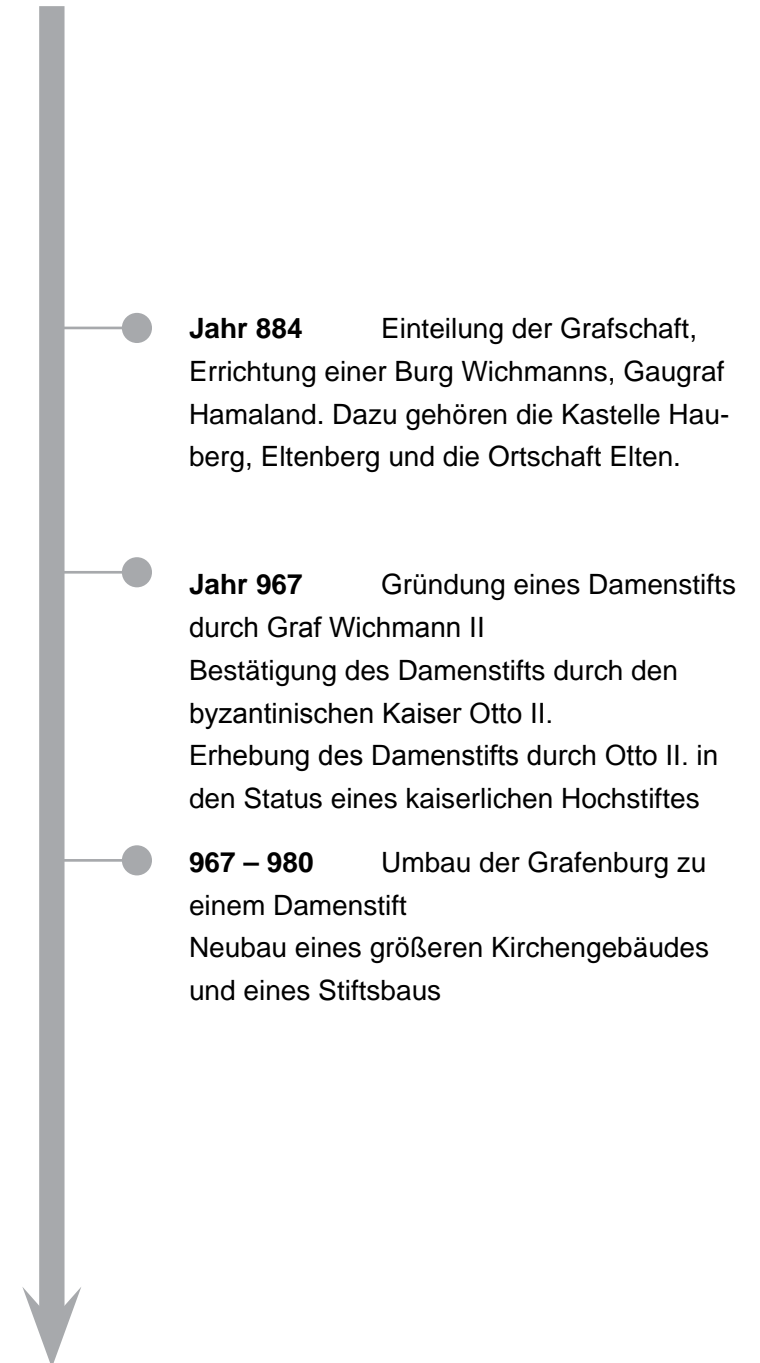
**Jahr 884** Einteilung der Grafschaft, Errichtung einer Burg Wichmanns, Gaugraf Hamaland. Dazu gehören die Kastelle Hauberg, Eltenberg und die Ortschaft Elten.

**Jahr 967** Gründung eines Damenstifts durch Graf Wichmann II
Bestätigung des Damenstifts durch den byzantinischen Kaiser Otto II.
Erhebung des Damenstifts durch Otto II. in den Status eines kaiserlichen Hochstiftes

**967 – 980** Umbau der Grafenburg zu einem Damenstift
Neubau eines größeren Kirchengebäudes und eines Stiftsbaus